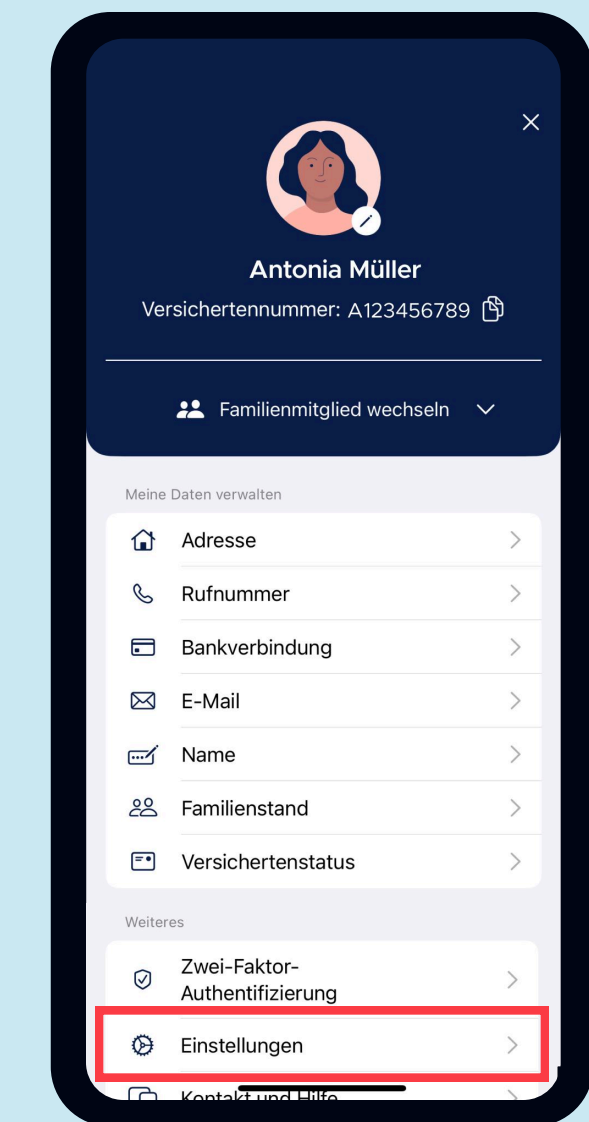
Antonia Müller

Versichertennummer: A123456789

Familienmitglied wechseln

Meine Daten verwalten

Adresse

Rufnummer

Bankverbindung

E-Mail

Name

Familienstand

Versichertenstatus

Weiteres

Zwei-Faktor-Authentifizierung

Einstellungen

Kontakt und Hilfe